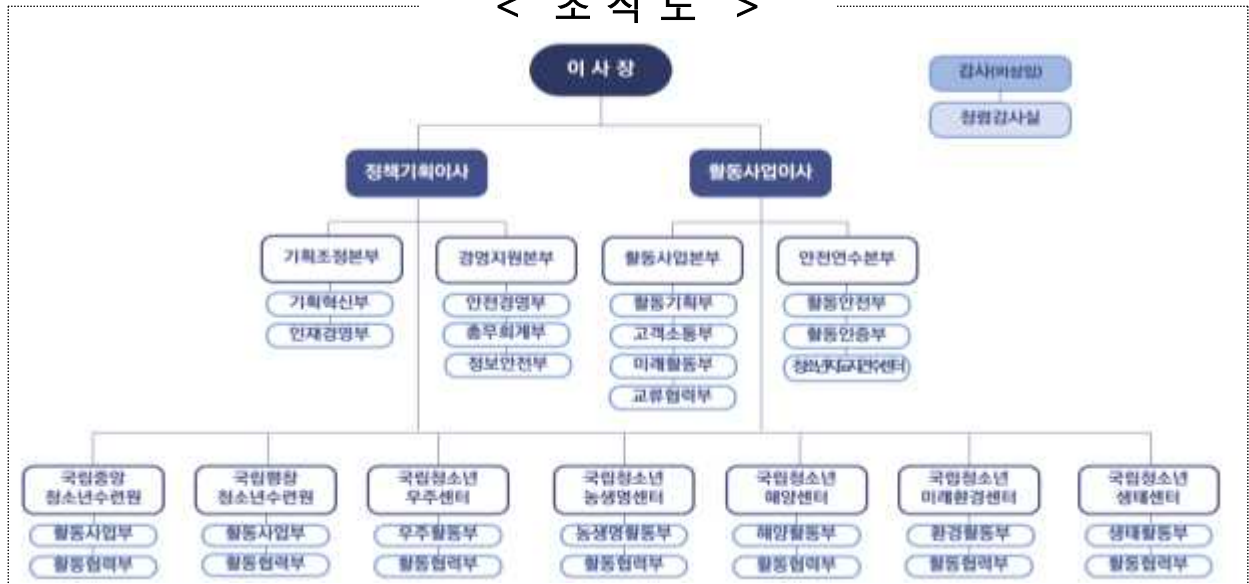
< 조 직 도 >

이 사 장

감사(비상임)

청렴감사실

정책기획이사

활동사업이사

기획조정본부

기획혁신부

인재경영부

경영지원본부

안전경영부

총무회계부

정보안전부

활동사업본부

활동기획부

고객소통부

미래활동부

교류협력부

안전연수본부

활동안전부

활동인증부

청소년지도자연수센터

국립중앙 청소년수련원

활동사업부

활동협력부

국립평창 청소년수련원

활동사업부

활동협력부

국립청소년 우주센터

우주활동부

활동협력부

국립청소년 농생명센터

농생명활동부

활동협력부

국립청소년 해양센터

해양활동부

활동협력부

국립청소년 미래환경센터

환경활동부

활동협력부

국립청소년 생태센터

생태활동부

활동협력부